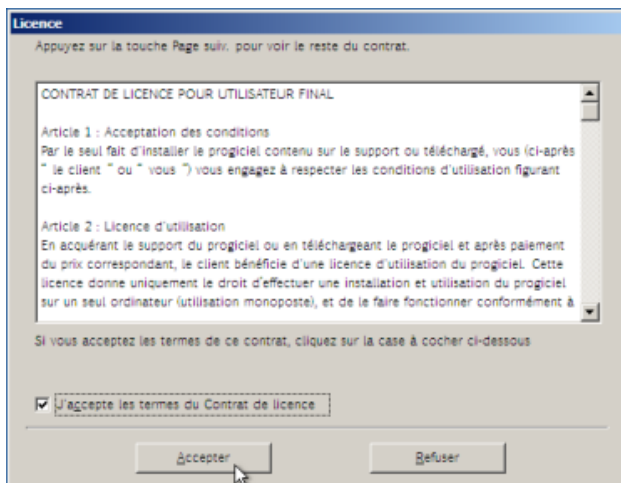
Licence

Appuyez sur la touche Page suiv. pour voir le reste du contrat.

CONTRAT DE LICENCE POUR UTILISATEUR FINAL

Article 1 : Acceptation des conditions
Par le seul fait d'installer le progiciel contenu sur le support ou téléchargé, vous (ci-après " le client " ou " vous ") vous engagez à respecter les conditions d'utilisation figurant ci-après.

Article 2 : Licence d'utilisation
En acquérant le support du progiciel ou en téléchargeant le progiciel et après paiement du prix correspondant, le client bénéficie d'une licence d'utilisation du progiciel. Cette licence donne uniquement le droit d'effectuer une installation et utilisation du progiciel sur un seul ordinateur (utilisation monoposte), et de le faire fonctionner conformément à

Si vous acceptez les termes de ce contrat, cliquez sur la case à cocher ci-dessous

J'accepte les termes du Contrat de licence

Accepter

Refuser